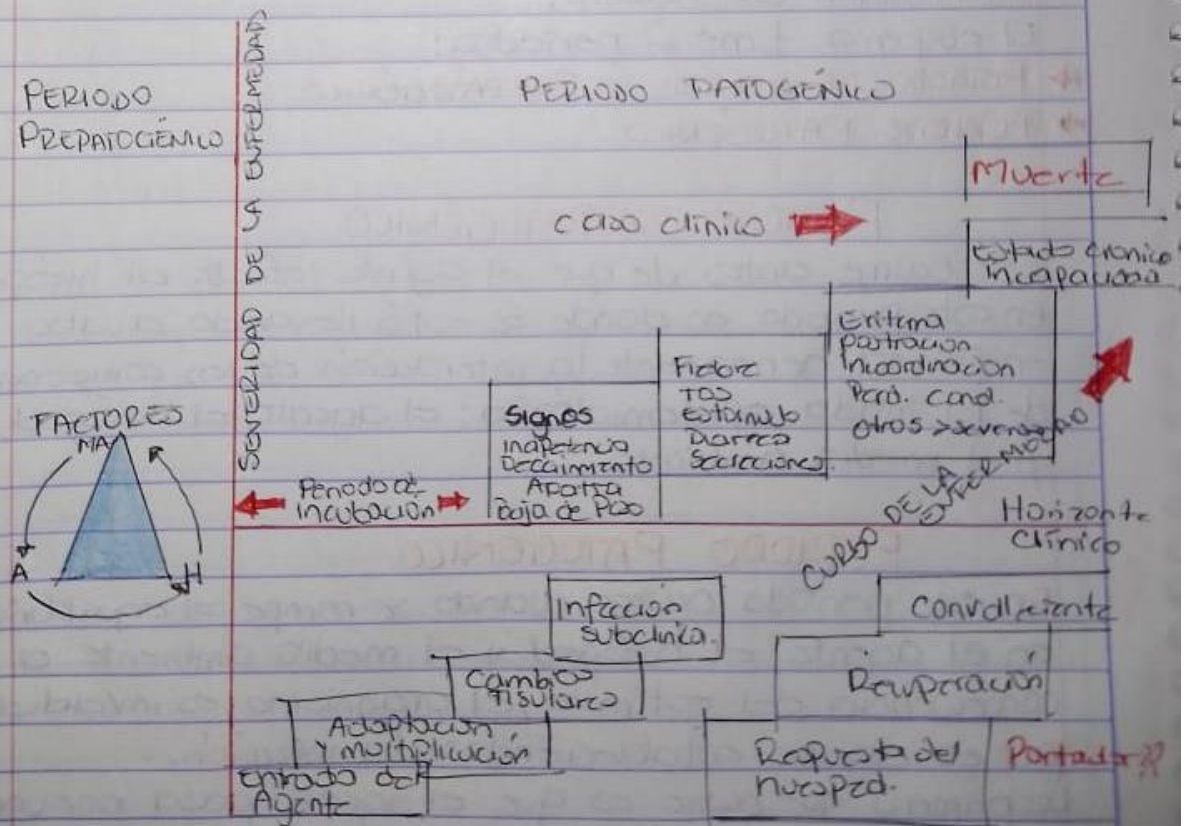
PERIODO PREPATOGÉNICO

SEVERIDAD DE LA ENFERMEDAD

PERIODO PATOGÉNICO

Muerte

Caso clínico

Estado crónico Incapacidad

Eritema Postración Incoordinación Perd. cond. otros > severidad

Fiebre TOS Estornudo Diarrea Secreciones

Signos Inapetencia Decaimiento Apatía Baja de Peso

FACTORES

MA

R

A

H

Periodo de incubación

CURSO DE LA ENFERMEDAD

Horizonte Clínico

Infección subclínica.

Convaleciente

Cambios tisulares

Recuperación

Adaptación y multiplicación

Respuesta del huesped.

Portador??

Entrada del Agente